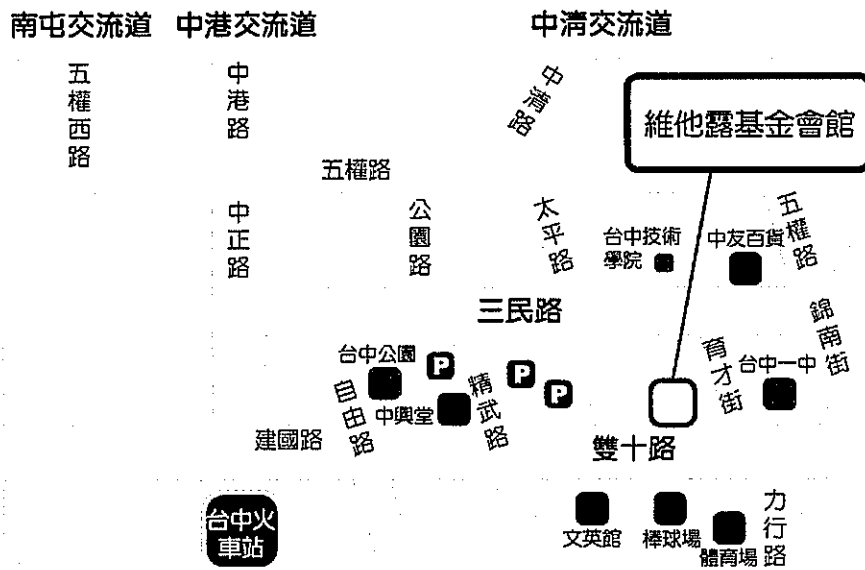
南屯交流道 中港交流道 中清交流道

五權西路

中港路

中清路

維他露基金會館

五權路

中正路

公園路

太平路

台中技術學院

中友百貨

五權路

三民路

錦南街

台中公園

P

P

P

精武路

自由路

中興堂

育才街

台中一中

建國路

雙十路

台中火車站

文英館

棒球場

體育場

力行路